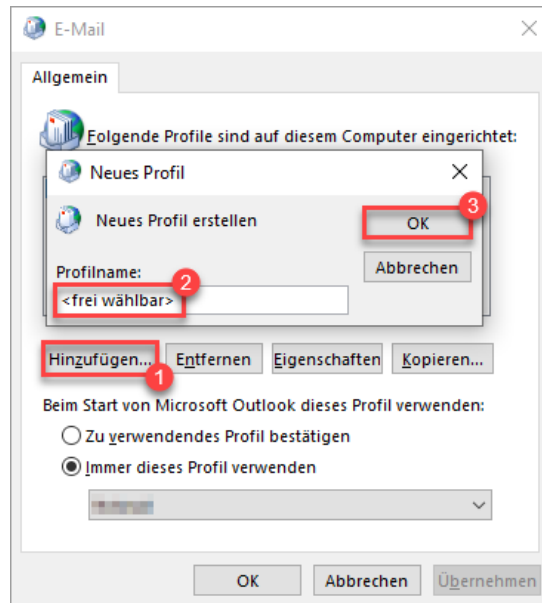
E-Mail

Allgemein

Folgende Profile sind auf diesem Computer eingerichtet:

Neues Profil

Neues Profil erstellen

OK

3

Abbrechen

Profilname:

2

<frei wählbar>

Hinzufügen...

1

Entfernen

Eigenschaften

Kopieren...

Beim Start von Microsoft Outlook dieses Profil verwenden:

Zu verwendendes Profil bestätigen

Immer dieses Profil verwenden

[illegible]

OK

Abbrechen

Übernehmen